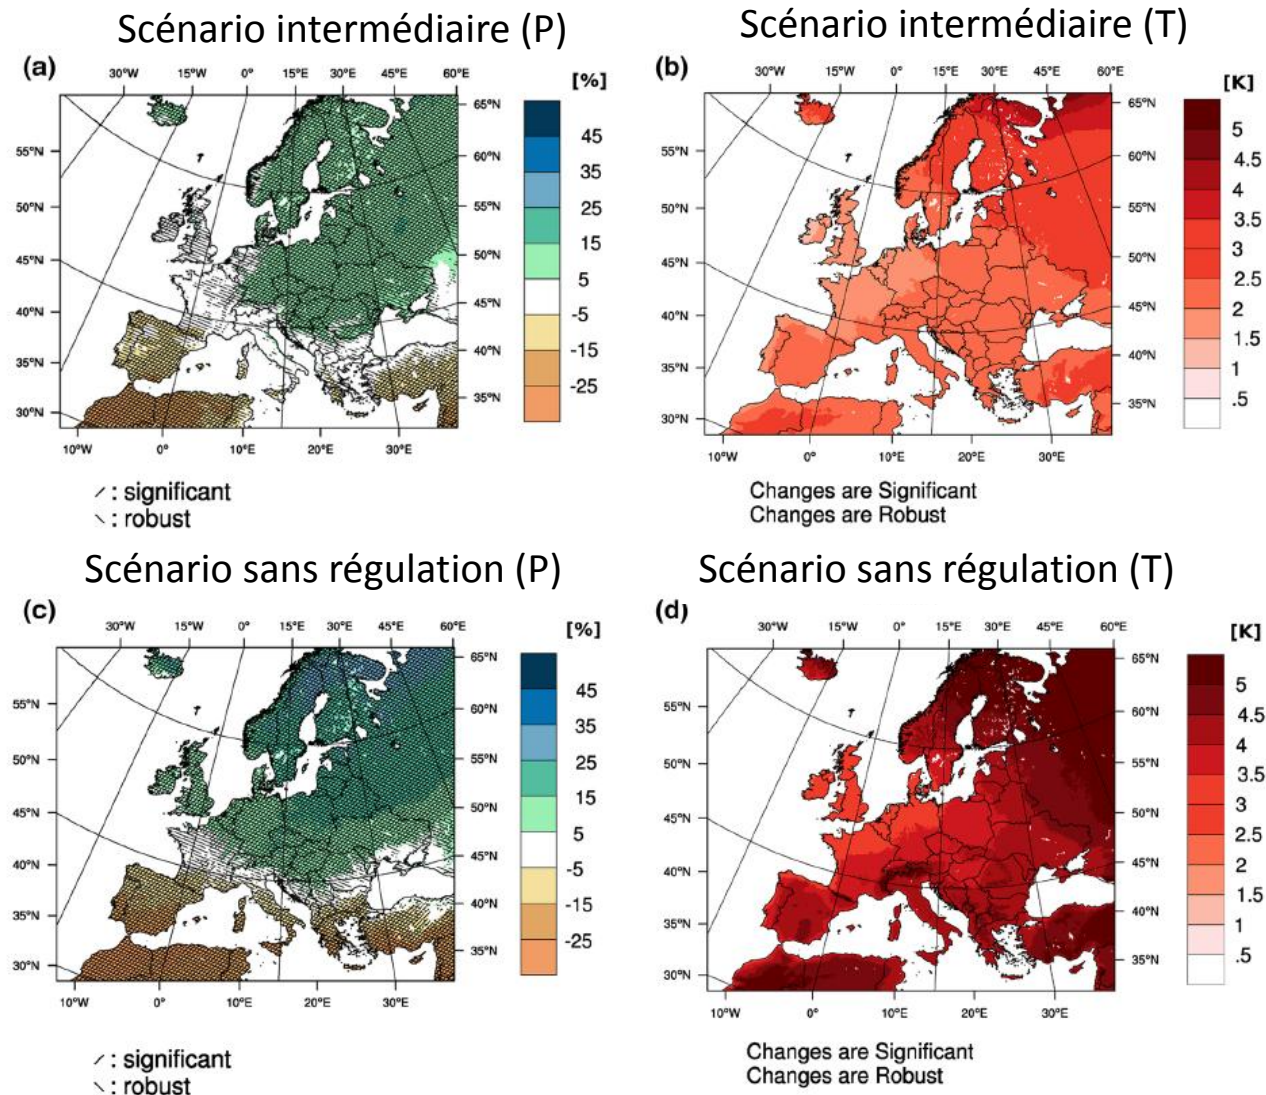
Scénario intermédiaire (P)

(a)

30°W 15°W 0° 15°E 30°E 45°E 60°E

[%]

65°N 60°N 55°N 50°N 45°N 40°N 35°N

55°N 50°N 45°N 40°N 35°N 30°N

10°W 0° 10°E 20°E 30°E

45
35
25
15
5
-5
-15
-25

⁄ : significant
⁄ : robust

Scénario intermédiaire (T)

(b)

30°W 15°W 0° 15°E 30°E 45°E 60°E

[K]

65°N 60°N 55°N 50°N 45°N 40°N 35°N

55°N 50°N 45°N 40°N 35°N 30°N

10°W 0° 10°E 20°E 30°E

5
4.5
4
3.5
3
2.5
2
1.5
1
.5

Changes are Significant
Changes are Robust

Scénario sans régulation (P)

(c)

30°W 15°W 0° 15°E 30°E 45°E 60°E

[%]

65°N 60°N 55°N 50°N 45°N 40°N 35°N

55°N 50°N 45°N 40°N 35°N 30°N

10°W 0° 10°E 20°E 30°E

45
35
25
15
5
-5
-15
-25

⁄ : significant
⁄ : robust

Scénario sans régulation (T)

(d)

30°W 15°W 0° 15°E 30°E 45°E 60°E

[K]

65°N 60°N 55°N 50°N 45°N 40°N 35°N

55°N 50°N 45°N 40°N 35°N 30°N

10°W 0° 10°E 20°E 30°E

5
4.5
4
3.5
3
2.5
2
1.5
1
.5

Changes are Significant
Changes are Robust